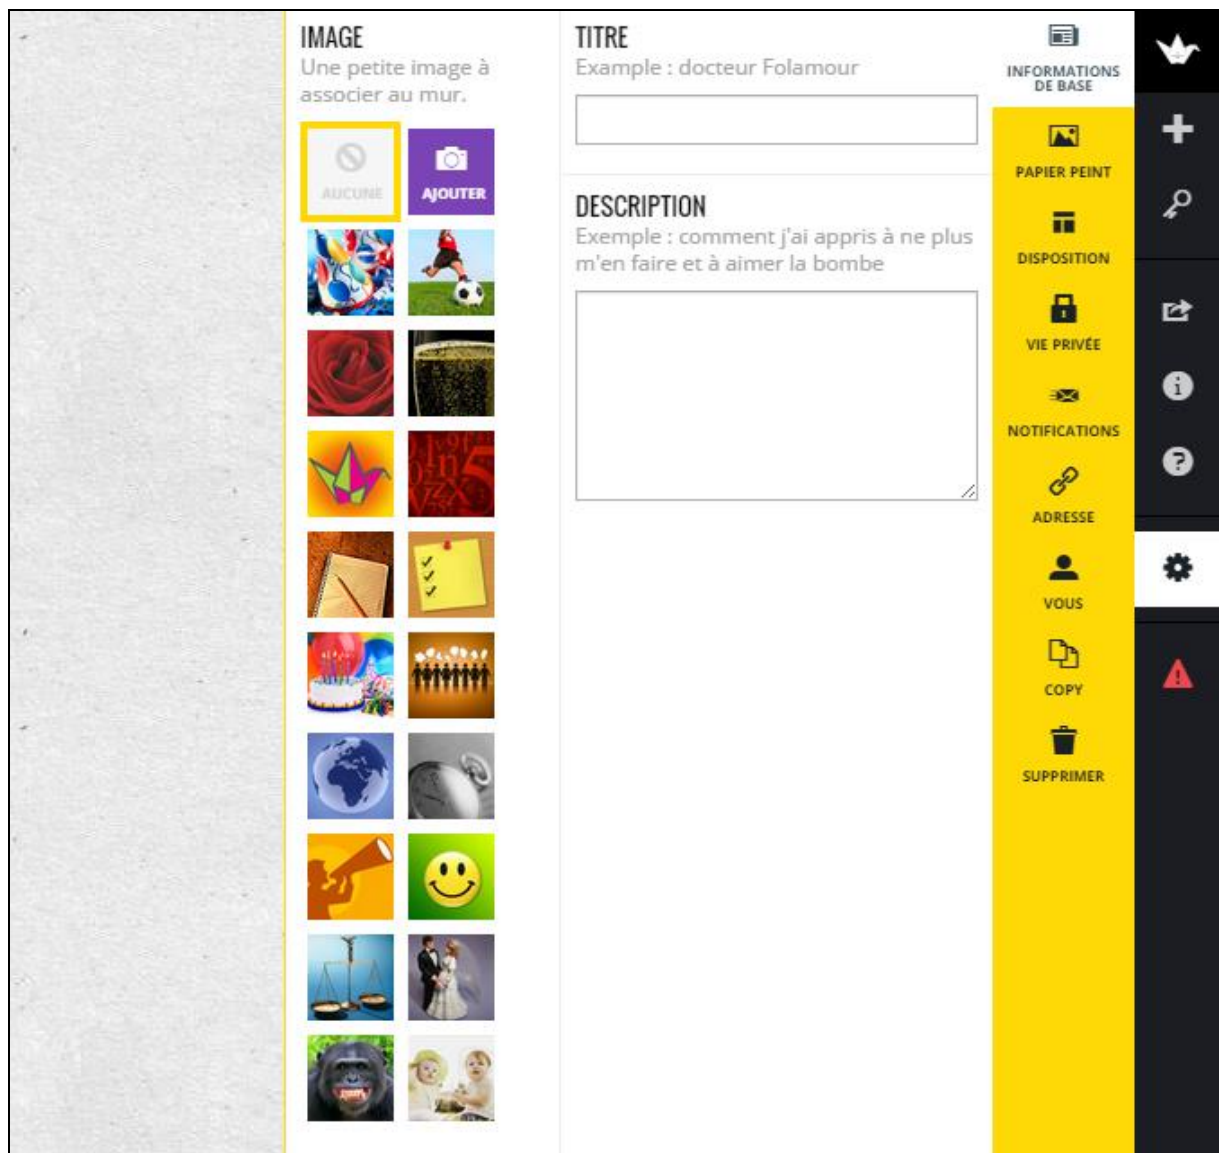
IMAGE
Une petite image à associer au mur.

AUCUNE
AJOUTER

TITRE
Example : docteur Folamour

DESCRIPTION
Exemple : comment j'ai appris à ne plus m'en faire et à aimer la bombe

INFORMATIONS DE BASE
PAPIER PEINT
DISPOSITION
VIE PRIVÉE
NOTIFICATIONS
ADRESSE
VOUS
COPY
SUPPRIMER